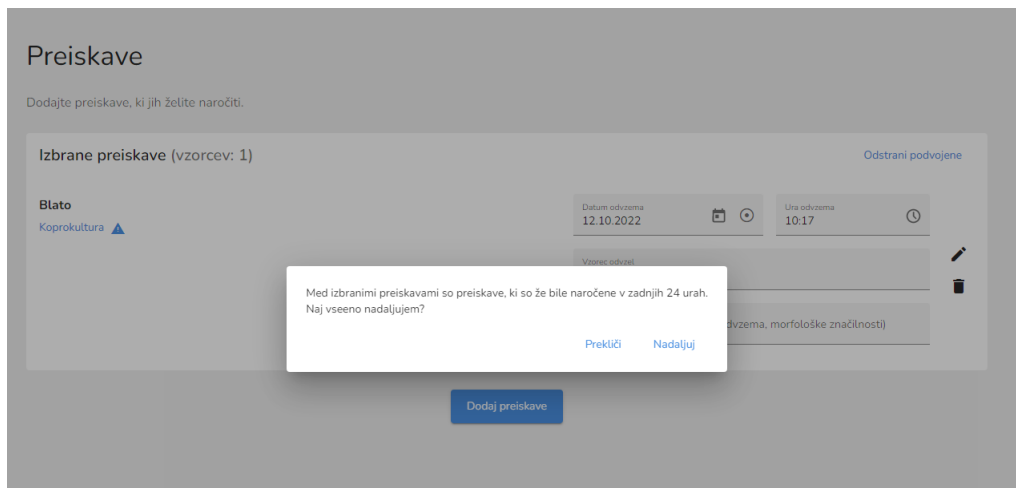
Preiskave

Dodajte preiskave, ki jih želite naročiti.

Izbrane preiskave (vzorcev: 1)

Odstrani podvojene

Blato
Koprokultura

Datum odvzema
12.10.2022

Ura odvzema
10:17

Vzorec odvzel

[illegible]dvzema, morfološke značilnosti)

Med izbranimi preiskavami so preiskave, ki so že bile naročene v zadnjih 24 urah. Naj vseeno nadaljujem?

Prekliči

Nadaljuj

Dodaj preiskave